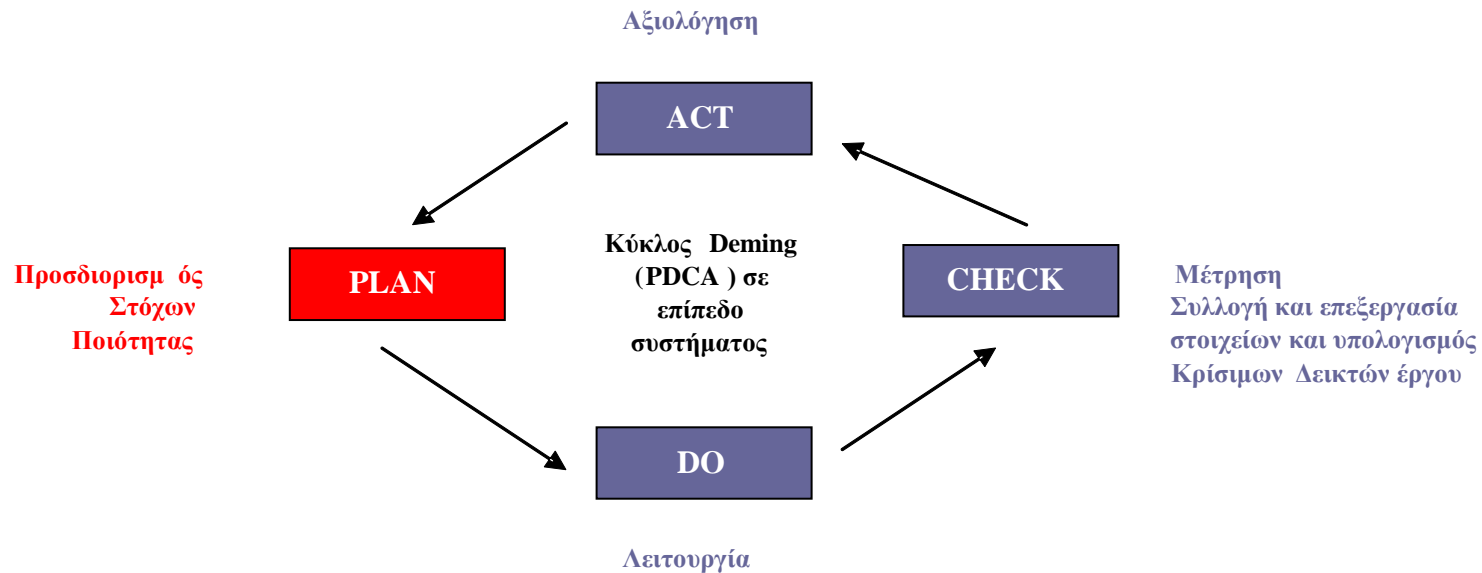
Αξιολόγηση

ACT

Προσδιορισμ ός Στόχων Ποιότητας

PLAN

Κύκλος Deming (PDCA ) σε επίπεδο συστήματος

CHECK

Μέτρηση
Συλλογή και επεξεργασία στοιχείων και υπολογισμός Κρίσιμων Δεικτών έργου

DO

Λειτουργία